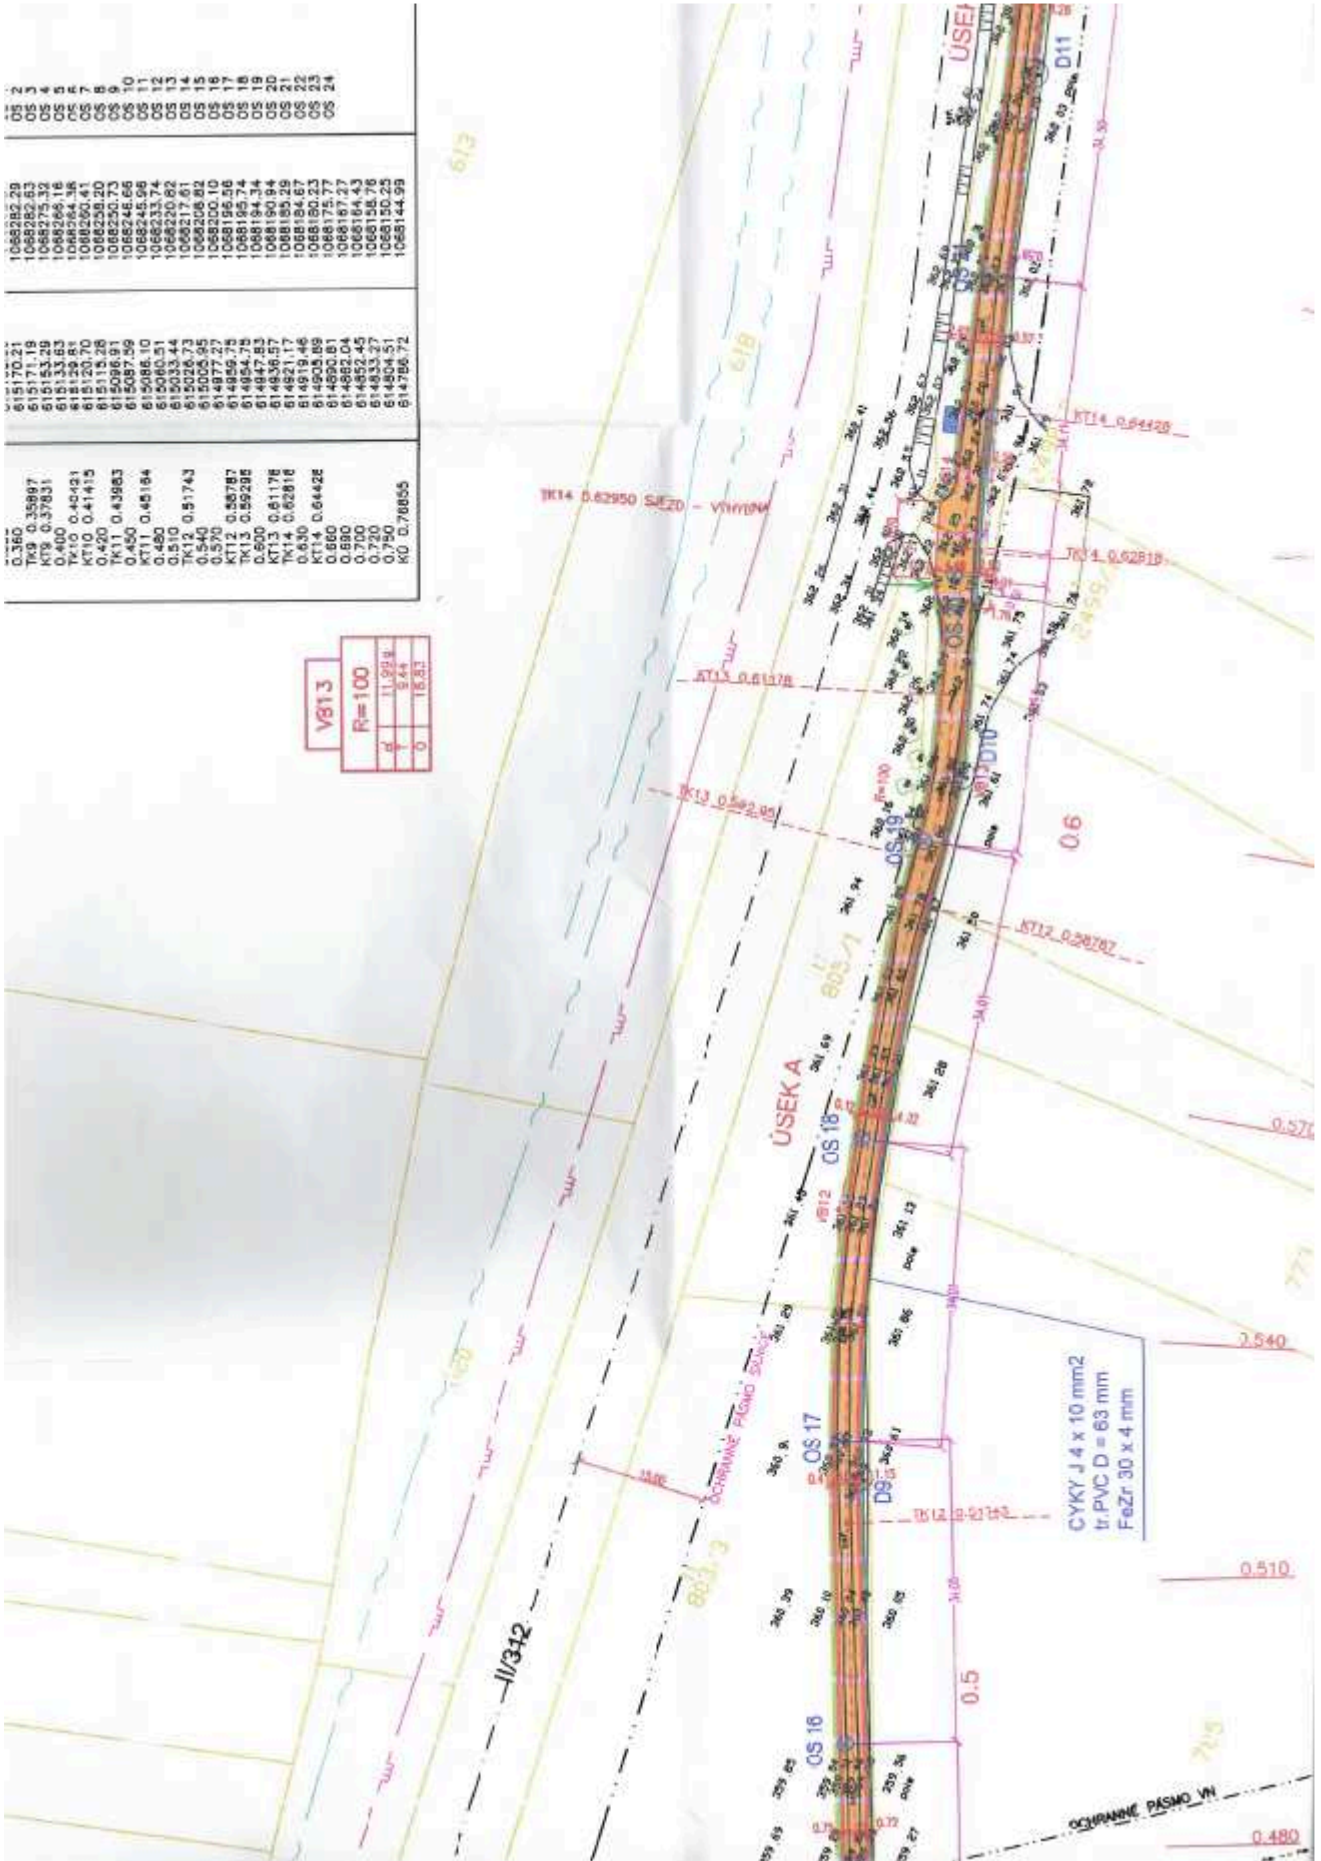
| | | | |
|---|---|---|---|
| 0.360 | 615170.21 | 1068282.29 | OS 2 |
| TK9 0.35897 | 615171.19 | 1068282.63 | OS 3 |
| KT9 0.37831 | 615153.29 | 1068275.32 | OS 4 |
| 0.400 | 615133.63 | 1068266.16 | OS 5 |
| TK10 0.40421 | 615129.81 | 1068264.36 | OS 6 |
| KT10 0.41415 | 615120.70 | 1068260.41 | OS 7 |
| 0.420 | 615115.28 | 1068258.20 | OS 8 |
| TK11 0.43983 | 615096.91 | 1068250.73 | OS 9 |
| 0.450 | 615087.59 | 1068246.66 | OS 10 |
| KT11 0.45164 | 615086.10 | 1068245.96 | OS 11 |
| 0.480 | 615060.51 | 1068233.74 | OS 12 |
| 0.510 | 615033.44 | 1068220.62 | OS 13 |
| TK12 0.51743 | 615026.73 | 1068217.61 | OS 14 |
| 0.540 | 615005.95 | 1068208.82 | OS 15 |
| 0.570 | 614977.27 | 1068200.10 | OS 16 |
| KT12 0.58787 | 614959.75 | 1068196.56 | OS 17 |
| TK13 0.59295 | 614954.75 | 1068195.74 | OS 18 |
| 0.600 | 614947.83 | 1068194.34 | OS 19 |
| KT13 0.61178 | 614936.57 | 1068190.94 | OS 20 |
| TK14 0.62818 | 614921.17 | 1068185.29 | OS 21 |
| 0.630 | 614919.46 | 1068184.67 | OS 22 |
| KT14 0.64428 | 614905.89 | 1068180.23 | OS 23 |
| 0.660 | 614890.81 | 1068175.77 | OS 24 |
| 0.690 | 614862.04 | 1068167.27 | |
| 0.700 | 614852.45 | 1068164.43 | |
| 0.720 | 614833.27 | 1068158.76 | |
| 0.750 | 614804.51 | 1068150.25 | |
| KO 0.76855 | 614786.72 | 1068144.99 | |

VB13
R=100
α 11.999
t 9.44
O 18.87

613
618
ÚSEK
D11
TK14 0.62950 SJEZD – VÝHYBNA
KT14 0.64428
TK14 0.62818
KT13 0.61178
TK13 0.59295
0.6
KT12 0.58787
OS 19
D10
R=100
805/1
ÚSEK A
OS 18
VB12
0.570
0.540
CYKY J 4 x 10 mm2
tr.PVC D = 63 mm
FeZr 30 x 4 mm
OS 17
D9
OCHRANNÉ PÁSMO SILNICE
TK12 0.51743
0.510
II/312
805/3
0.5
OS 16
OCHRANNÉ PÁSMO VN
0.480